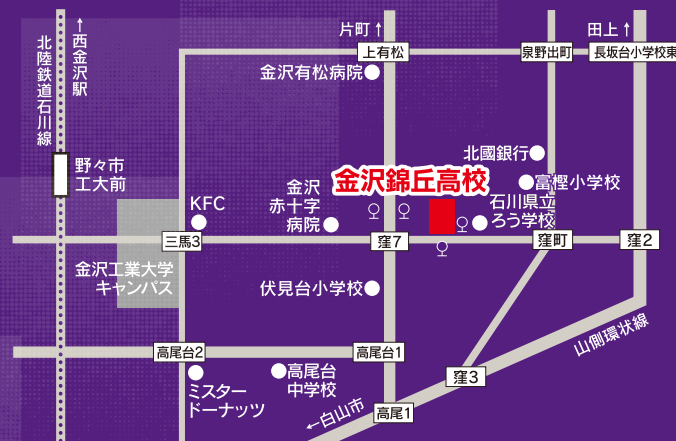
北陸鉄道石川線

↑西金沢駅

片町↑

上有松

泉野出町

田上↑

長坂台小学校東

金沢有松病院

北國銀行

野々市工大前

金沢錦丘高校

富樫小学校

KFC

金沢赤十字病院

石川県立ろう学校

三馬3

窪7

窪町

窪2

金沢工業大学キャンパス

伏見台小学校

山側環状線

高尾台2

高尾台1

ミスタードーナッツ

高尾台中学校

窪3

←白山市

高尾1